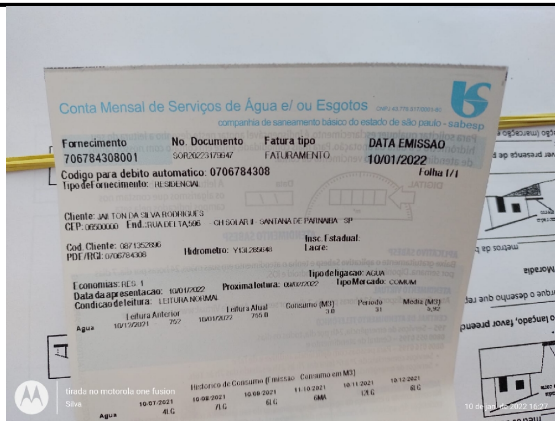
Conta Mensal de Serviços de Água e/ ou Esgotos
companhia de saneamento básico do estado de são paulo - sabesp

Fornecimento 706784308001
No. Documento SOR20223179647
Fatura tipo FATURAMENTO
DATA EMISSAO 10/01/2022
Codigo para debito automatico: 0706784308
Folha 1/1
Tipo de fornecimento: RESIDENCIAL

Cliente: JAILTON DA SILVA RODRIGUES
CEP: 06500000 End.: RUA DELTA,566 - CH SOLAR II - SANTANA DE PARNAIBA - SP

Cod. Cliente: 0671352806
PDE/RGI: 0706784308
Hidrometro: Y10L285648
Insc. Estadual:
Lacre:

Tipo de ligacao: AGUA
Economias: RES 1
Tipo Mercado: COMUM
Data da apresentacao: 10/01/2022
Proxima leitura: 08/02/2022
Condicao de leitura: LEITURA NORMAL

| | Leitura Anterior | | Leitura Atual | | Consumo (M3) | Periodo | Media (M3) |
|---|---|---|---|---|---|---|---|
| Agua | 10/12/2021 | 757 | 10/01/2022 | 765 | 8 | 31 | 5,92 |

Historico de Consumo (Emissao - Consumo em M3)

| | 10-07-2021 | 10-08-2021 | 10-09-2021 | 11-10-2021 | 10-11-2021 | 10-12-2021 |
|---|---|---|---|---|---|---|
| Agua | 4LG | 7LG | 6LG | 6MA | 1LG | 6LG |

tirada no motorola one fusion
Silva
10 de jan. de 2022 18:2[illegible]